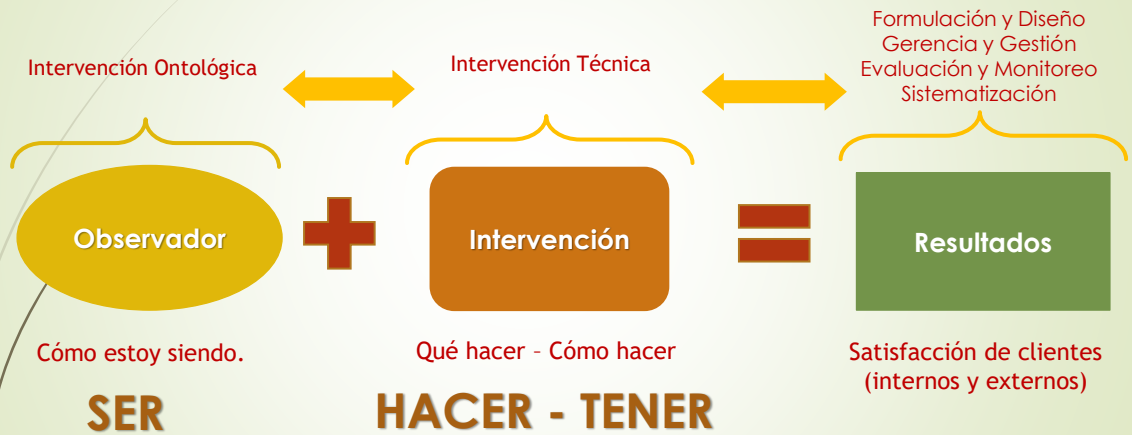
Intervención Ontológica

Intervención Técnica

Formulación y Diseño
Gerencia y Gestión
Evaluación y Monitoreo
Sistematización

Observador

Intervención

Resultados

Cómo estoy siendo.

Qué hacer – Cómo hacer

Satisfacción de clientes (internos y externos)

SER

HACER - TENER